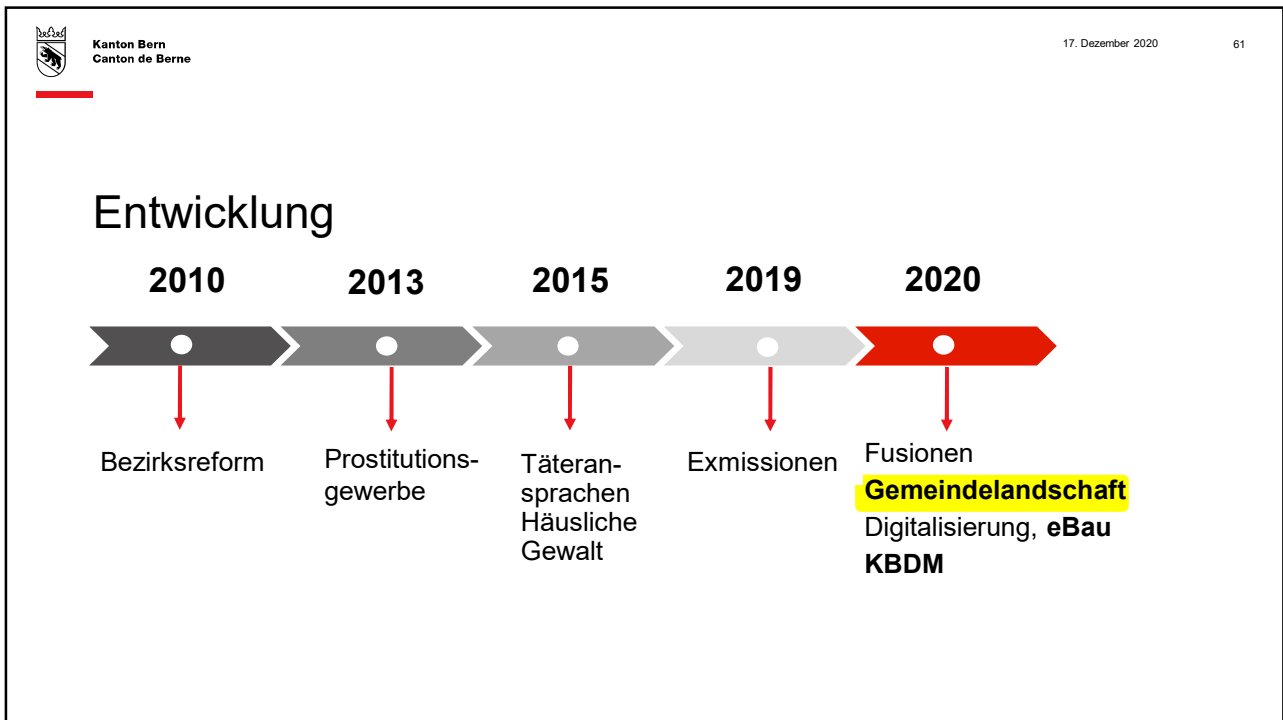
Kanton Bern
Canton de Berne

17. Dezember 2020

61

Entwicklung

2010

2013

2015

2019

2020

Bezirksreform

Prostitutionsgewerbe

Täteransprachen
Häusliche Gewalt

Exmissionen

Fusionen
Gemeindelandschaft
Digitalisierung, eBau
KBDM